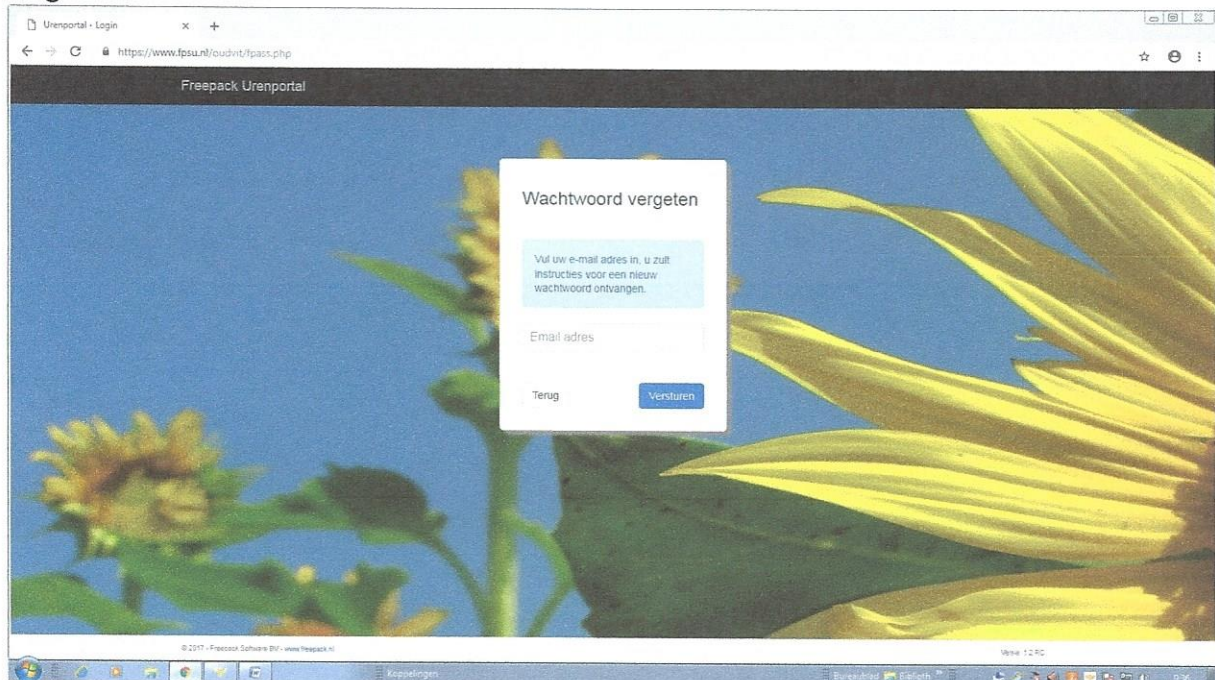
Urenportal - Login

https://www.fpsu.nl/oudvnt/fpass.php

Freepack Urenportal

Wachtwoord vergeten

Vul uw e-mail adres in, u zult instructies voor een nieuw wachtwoord ontvangen.

Email adres

Terug

Versturen

© 2017 - Freepack Software BV - www.freepack.nl

Versie 1.2 RC

Koppelingen

Bureaublad

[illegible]